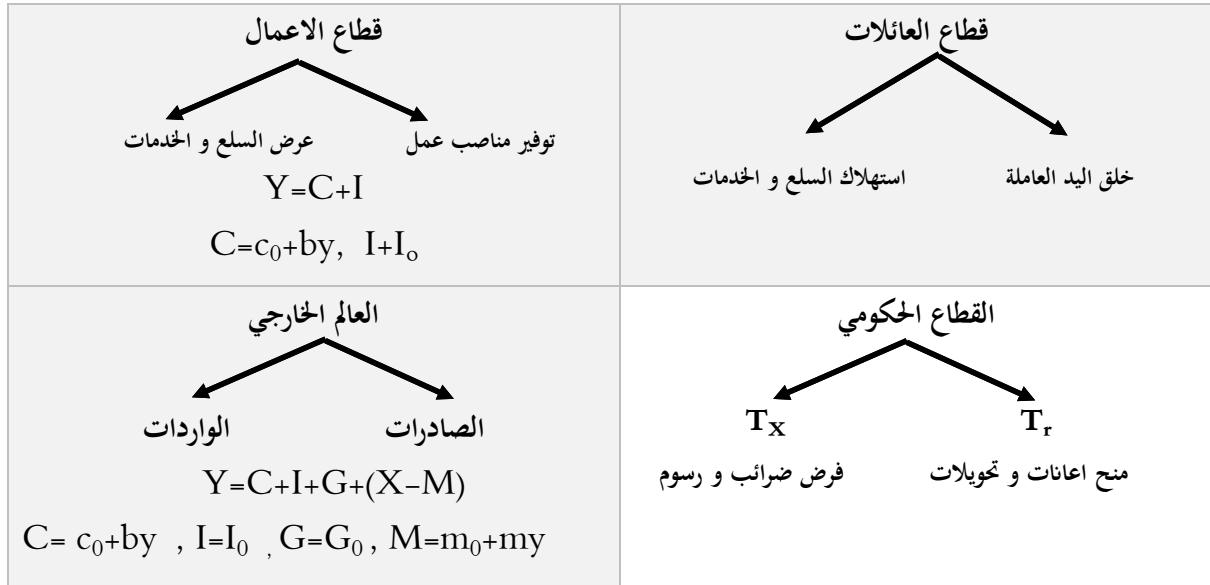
| قطاع العائلات | قطاع الاعمال |
|---|---|
| خلق اليد العاملة &nbsp;&nbsp; استهلاك السلع و الخدمات | توفير مناصب عمل &nbsp;&nbsp; عرض السلع و الخدمات<br>$Y=C+I$<br>$C=c_0+by$, $I+I_o$ |
| القطاع الحكومي<br>$T_r$ &nbsp;&nbsp; $T_X$<br>منح اعانات و تحويلات &nbsp;&nbsp; فرض ضرائب و رسوم | العالم الخارجي<br>الصادرات &nbsp;&nbsp; الواردات<br>$Y=C+I+G+(X-M)$<br>$C= c_0+by$ , $I=I_0$ , $G=G_0$ , $M=m_0+my$ |